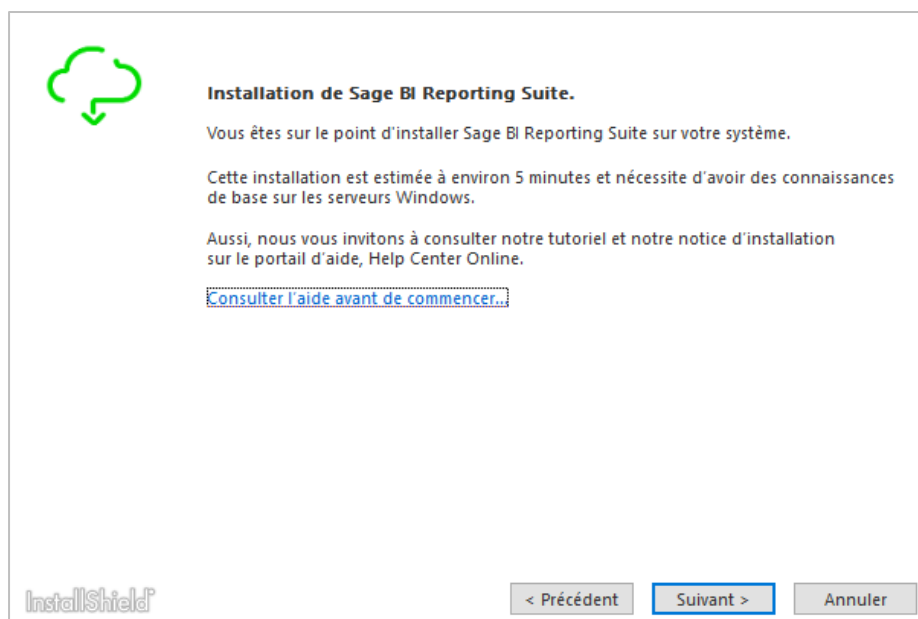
Installation de Sage BI Reporting Suite.

Vous êtes sur le point d'installer Sage BI Reporting Suite sur votre système.

Cette installation est estimée à environ 5 minutes et nécessite d'avoir des connaissances de base sur les serveurs Windows.

Aussi, nous vous invitons à consulter notre tutoriel et notre notice d'installation sur le portail d'aide, Help Center Online.

Consulter l'aide avant de commencer...

InstallShield

< Précédent

Suivant >

Annuler